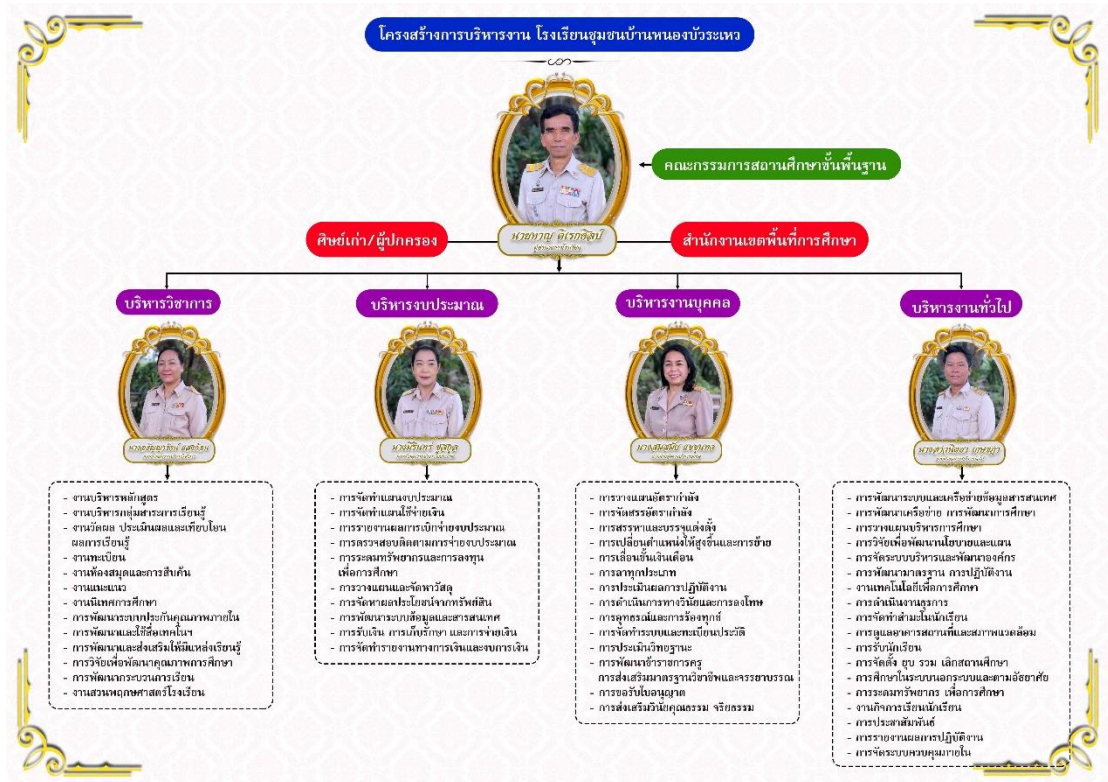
โครงสร้างการบริหารงาน โรงเรียนชุมชนบ้านหนองบัวระเหว

คณะกรรมการสถานศึกษาขั้นพื้นฐาน

ศิษย์เก่า/ผู้ปกครอง

นายทวาญ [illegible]
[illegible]

สำนักงานเขตพื้นที่การศึกษา

บริหารวิชาการ

บริหารงบประมาณ

บริหารงานบุคคล

บริหารงานทั่วไป

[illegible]

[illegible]

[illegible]

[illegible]

- งานบริหารหลักสูตร
- งานบริหารกลุ่มสาระการเรียนรู้
- งานวัดผล ประเมินผลและเทียบโอนผลการเรียนรู้
- งานทะเบียน
- งานห้องสมุดและการสืบค้น
- งานแนะแนว
- งานนิเทศการศึกษา
- การพัฒนาระบบประกันคุณภาพภายใน
- การพัฒนาและใช้สื่อเทคโนฯ
- การพัฒนาและส่งเสริมให้มีแหล่งเรียนรู้
- การวิจัยเพื่อพัฒนาคุณภาพการศึกษา
- การพัฒนากระบวนการเรียน
- งานสวนพฤกษศาสตร์โรงเรียน

- การจัดทำแผนงบประมาณ
- การจัดทำแผนใช้จ่ายเงิน
- การรายงานผลการเบิกจ่ายงบประมาณ
- การตรวจสอบติดตามการจ่ายงบประมาณ
- การระดมทรัพยากรและการลงทุนเพื่อการศึกษา
- การวางแผนและจัดหาวัสดุ
- การจัดหาผลประโยชน์จากทรัพย์สิน
- การพัฒนาระบบข้อมูลและสารสนเทศ
- การรับเงิน การเก็บรักษา และการจ่ายเงิน
- การจัดทำรายงานทางการเงินและงบการเงิน

- การวางแผนอัตรากำลัง
- การจัดสรรอัตรากำลัง
- การสรรหาและบรรจุแต่งตั้ง
- การเปลี่ยนตำแหน่งให้สูงขึ้นและการย้าย
- การเลื่อนขั้นเงินเดือน
- การลาทุกประเภท
- การประเมินผลการปฏิบัติงาน
- การดำเนินการทางวินัยและการลงโทษ
- การอุทธรณ์และการร้องทุกข์
- การจัดทำระบบและทะเบียนประวัติ
- การประเมินวิทยฐานะ
- การพัฒนาข้าราชการครู
การส่งเสริมมาตรฐานวิชาชีพและจรรยาบรรณ
- การขอรับใบอนุญาต
- การส่งเสริมวินัยคุณธรรม จริยธรรม

- การพัฒนาระบบและเครือข่ายข้อมูลสารสนเทศ
- การพัฒนาเครือข่าย การพัฒนาการศึกษา
- การวางแผนบริหารการศึกษา
- การวิจัยเพื่อพัฒนานโยบายและแผน
- การจัดระบบบริหารและพัฒนาองค์กร
- การพัฒนามาตรฐาน การปฏิบัติงาน
- งานเทคโนโลยีเพื่อการศึกษา
- การดำเนินงานธุรการ
- การจัดทำสำมะโนนักเรียน
- การดูแลอาคารสถานที่และสภาพแวดล้อม
- การรับนักเรียน
- การจัดตั้ง ยุบ รวม เลิกสถานศึกษา
- การศึกษาในระบบนอกระบบและตามอัธยาศัย
- การระดมทรัพยากร เพื่อการศึกษา
- งานกิจการนักเรียน
- การประชาสัมพันธ์
- การรายงานผลการปฏิบัติงาน
- การจัดระบบควบคุมภายใน